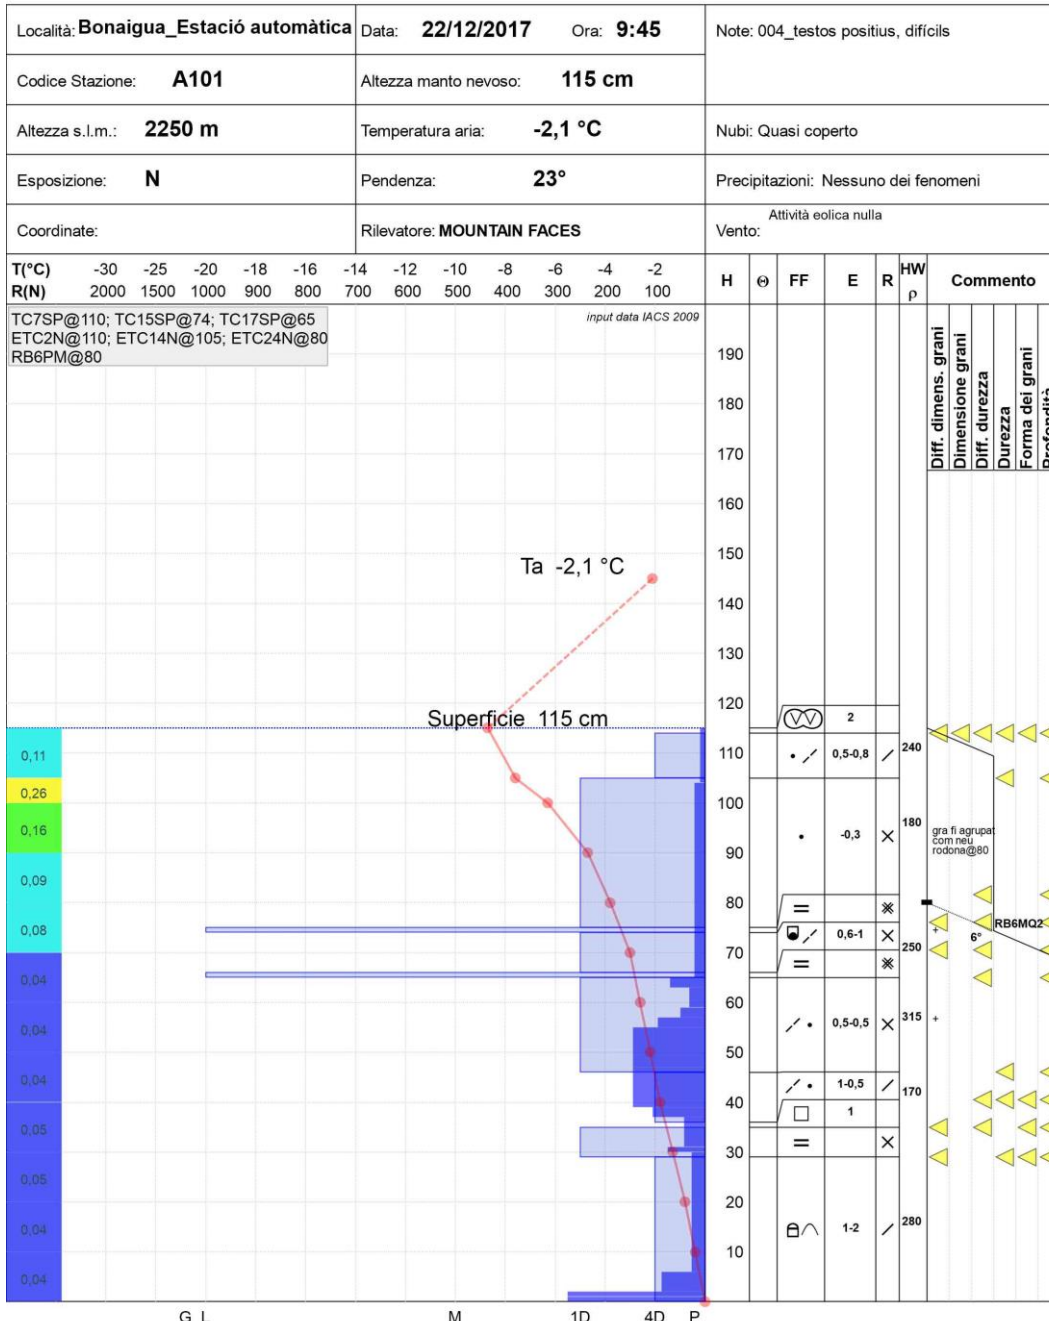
Località: Bonaigua_Estació automàtica | Data: 22/12/2017 Ora: 9:45 | Note: 004_testos positius, difícils

Codice Stazione: A101 | Altezza manto nevoso: 115 cm

Altezza s.l.m.: 2250 m | Temperatura aria: -2,1 °C | Nubi: Quasi coperto

Esposizione: N | Pendenza: 23° | Precipitazioni: Nessuno dei fenomeni

Coordinate: | Rilevatore: MOUNTAIN FACES | Vento: Attività eolica nulla

T(°C) -30 -25 -20 -18 -16 -14 -12 -10 -8 -6 -4 -2
R(N) 2000 1500 1000 900 800 700 600 500 400 300 200 100

H Θ FF E R HW ρ Commento

TC7SP@110; TC15SP@74; TC17SP@65
ETC2N@110; ETC14N@105; ETC24N@80
RB6PM@80

input data IACS 2009

Diff. dimens. grani
Dimensione grani
Diff. durezza
Durezza
Forma dei grani
Profondità

190
180
170
160
150
140
130
120
110
100
90
80
70
60
50
40
30
20
10

Ta -2,1 °C

Superficie 115 cm

2
0,5-0,8
-0,3
0,6-1
0,5-0,5
1-0,5
1
1-2

240
180
250
315
170
280

gra fi agrupat com neu rodona@80

RB6MQ2
6°

0,11
0,26
0,16
0,09
0,08
0,04
0,04
0,04
0,05
0,05
0,04
0,04

G L M 1D 4D P